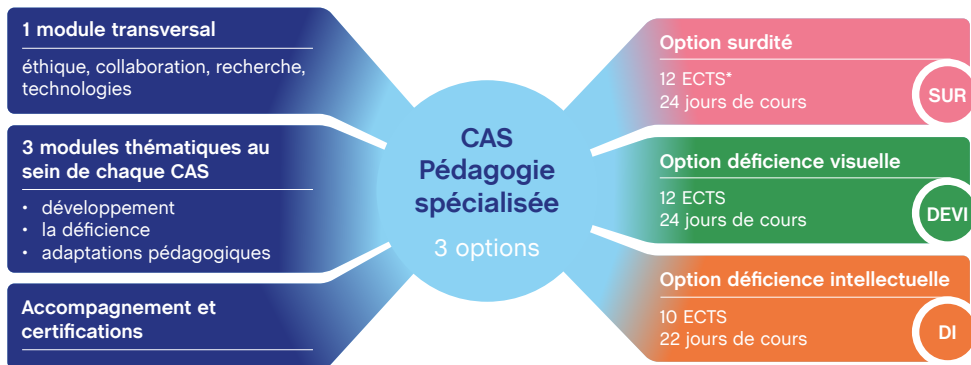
1 module transversal

éthique, collaboration, recherche, technologies

3 modules thématiques au sein de chaque CAS

- développement
- la déficience
- adaptations pédagogiques

Accompagnement et certifications

CAS Pédagogie spécialisée

3 options

Option surdité

12 ECTS*
24 jours de cours

SUR

Option déficience visuelle

12 ECTS
24 jours de cours

DEVI

Option déficience intellectuelle

10 ECTS
22 jours de cours

DI